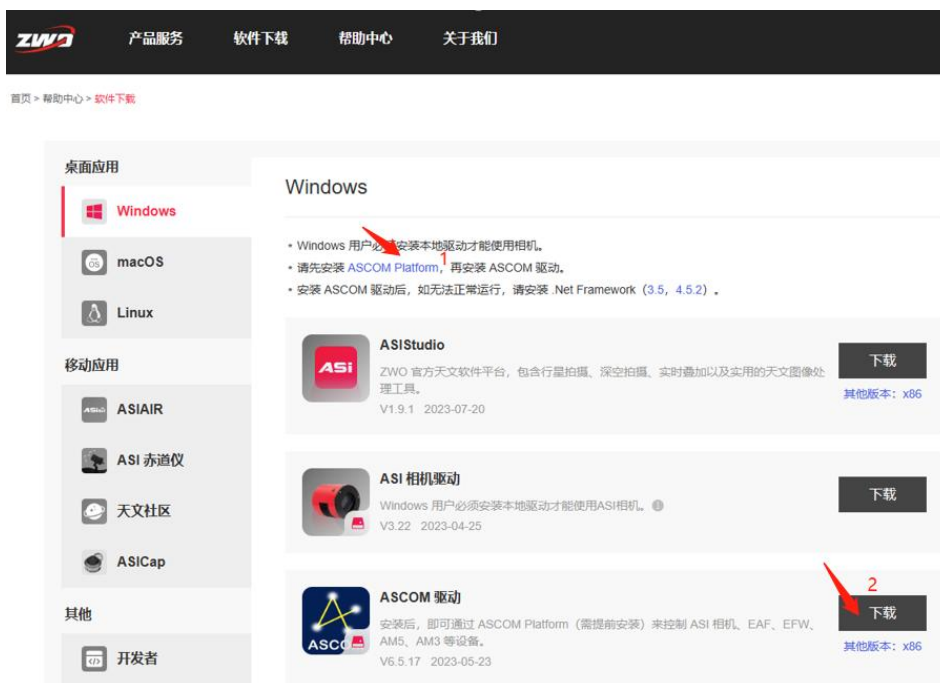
ZWO 产品服务 软件下载 帮助中心 关于我们

首页 > 帮助中心 > 软件下载

桌面应用

Windows

macOS

Linux

移动应用

ASIAIR

ASI 赤道仪

天文社区

ASICap

其他

开发者

Windows

• Windows 用户必须安装本地驱动才能使用相机。
• 请先安装 ASCOM Platform，再安装 ASCOM 驱动。
• 安装 ASCOM 驱动后，如无法正常运行，请安装 .Net Framework（3.5，4.5.2）。

1

ASIStudio
ZWO 官方天文软件平台，包含行星拍摄、深空拍摄、实时叠加以及实用的天文图像处理工具。
V1.9.1 2023-07-20
下载
其他版本：x86

ASI 相机驱动
Windows 用户必须安装本地驱动才能使用ASI相机。
V3.22 2023-04-25
下载

2

ASCOM 驱动
安装后，即可通过 ASCOM Platform（需提前安装）来控制 ASI 相机、EAF、EFW、AM5、AM3 等设备。
V6.5.17 2023-05-23
下载
其他版本：x86